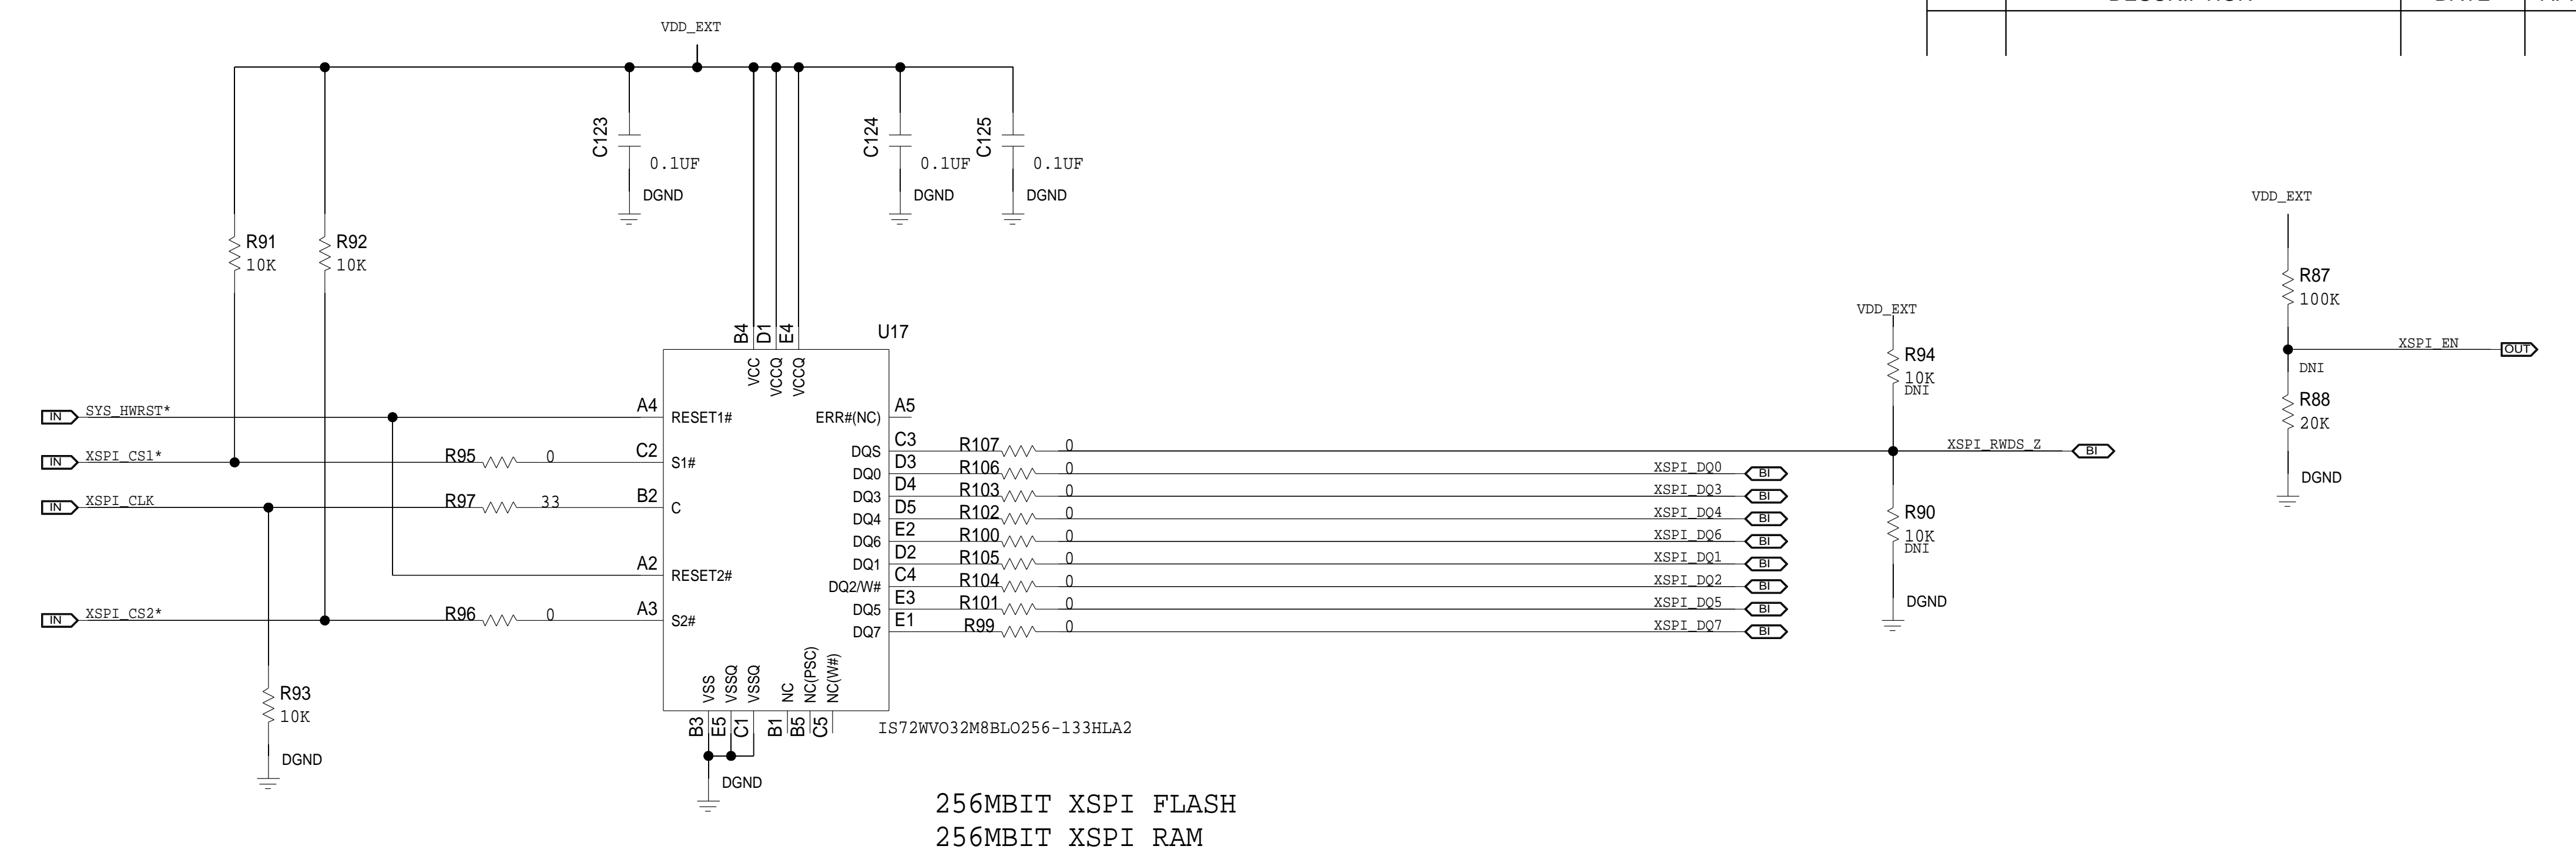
DESCRIPTION DATE

VDD_EXT

C123 0.1UF DGND
C124 0.1UF DGND
C125 0.1UF DGND

R91 10K
R92 10K

B4 D1 E4
U17
VCC VCCQ VCCQ

IN SYS_HWRST*
IN XSPI_CS1*
IN XSPI_CLK
IN XSPI_CS2*

A4 RESET1#
C2 S1#
B2 C
A2 RESET2#
A3 S2#

R95 0
R97 33
R96 0

ERR#(NC) A5
DQS C3
DQ0 D3
DQ3 D4
DQ4 D5
DQ6 E2
DQ1 D2
DQ2/W# C4
DQ5 E3
DQ7 E1

R107 0
R106 0
R103 0
R102 0
R100 0
R105 0
R104 0
R101 0
R99 0

XSPI_DQ0 BI
XSPI_DQ3 BI
XSPI_DQ4 BI
XSPI_DQ6 BI
XSPI_DQ1 BI
XSPI_DQ2 BI
XSPI_DQ5 BI
XSPI_DQ7 BI

VSS VSSQ VSSQ NC NC(PSC) NC(W#)
B3 E5 C1 B1 B5 C5
IS72WVO32M8BLO256-133HLA2

R93 10K DGND
DGND

VDD_EXT
R94 10K DNI
XSPI_RWDS_Z BI
R90 10K DNI
DGND

VDD_EXT
R87 100K
XSPI_EN OUT
DNI
R88 20K
DGND

256MBIT XSPI FLASH
256MBIT XSPI RAM